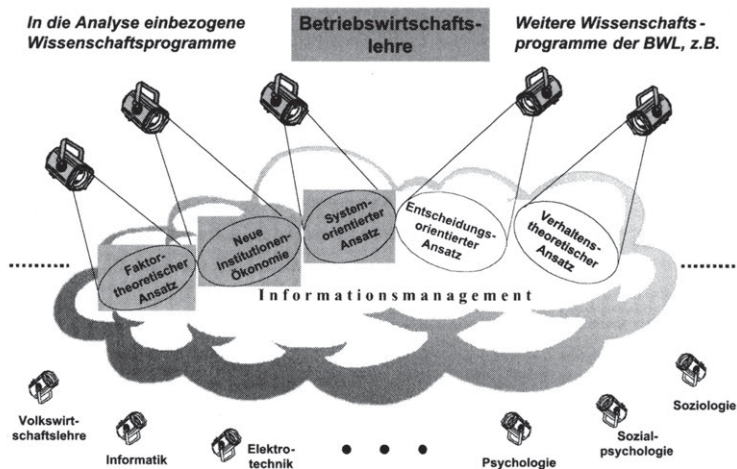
In die Analyse einbezogene Wissenschaftsprogramme

Betriebswirtschaftslehre

Weitere Wissenschaftsprogramme der BWL, z.B.

Faktortheoretischer Ansatz

Neue Institutionen-Ökonomie

Systemorientierter Ansatz

Entscheidungsorientierter Ansatz

Verhaltenstheoretischer Ansatz

.........

.........

Informationsmanagement

Volkswirtschaftslehre

Informatik

Elektrotechnik

• • •

Psychologie

Sozialpsychologie

Soziologie